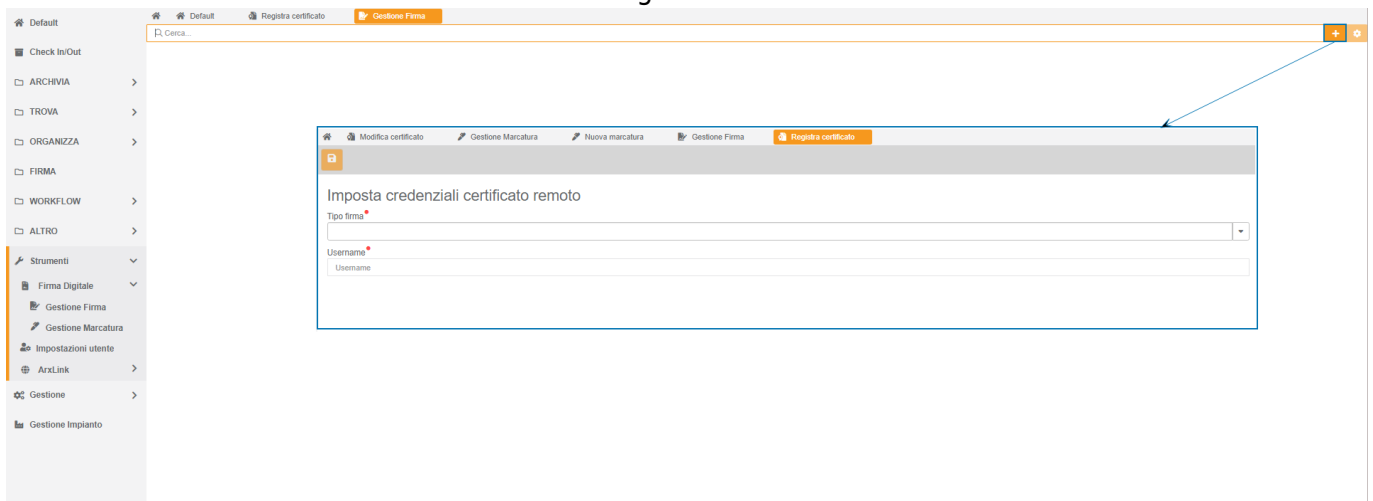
Default
Check In/Out
ARCHIVIA
TROVA
ORGANIZZA
FIRMA
WORKFLOW
ALTRO
Strumenti
Firma Digitale
Gestione Firma
Gestione Marcatura
Impostazioni utente
ArxLink
Gestione
Gestione Impianto

Default | Registra certificato | Gestione Firma

Cerca...

+

Modifica certificato | Gestione Marcatura | Nuova marcatura | Gestione Firma | Registra certificato

Imposta credenziali certificato remoto

Tipo firma*

Username*

Username